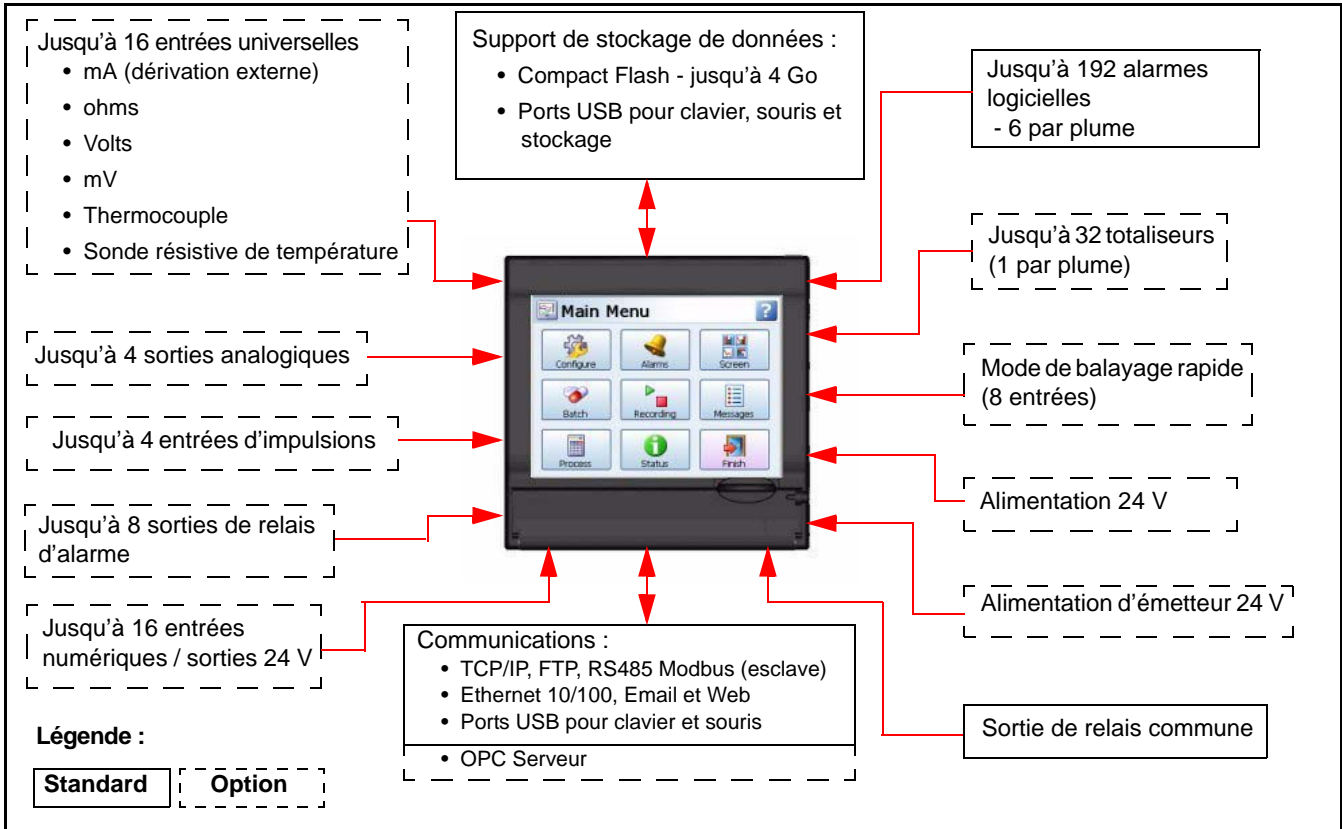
Jusqu'à 16 entrées universelles
• mA (dérivation externe)
• ohms
• Volts
• mV
• Thermocouple
• Sonde résistive de température

Support de stockage de données :
• Compact Flash - jusqu'à 4 Go
• Ports USB pour clavier, souris et stockage

Jusqu'à 192 alarmes logicielles
- 6 par plume

Jusqu'à 32 totaliseurs (1 par plume)

Jusqu'à 4 sorties analogiques

Main Menu
Configure
Alarms
Screen
Batch
Recording
Messages
Process
Status
Finish

Mode de balayage rapide (8 entrées)

Jusqu'à 4 entrées d'impulsions

Alimentation 24 V

Jusqu'à 8 sorties de relais d'alarme

Alimentation d'émetteur 24 V

Jusqu'à 16 entrées numériques / sorties 24 V

Communications :
• TCP/IP, FTP, RS485 Modbus (esclave)
• Ethernet 10/100, Email et Web
• Ports USB pour clavier et souris
• OPC Serveur

Sortie de relais commune

Légende :

Standard
Option